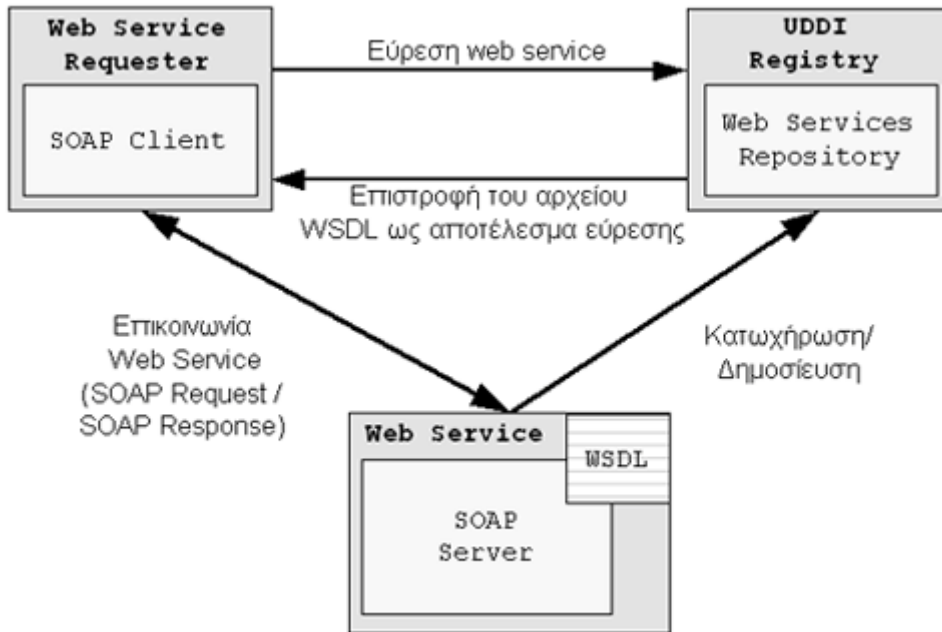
Web Service Requester

SOAP Client

Εύρεση web service

UDDI Registry

Web Services Repository

Επιστροφή του αρχείου WSDL ως αποτέλεσμα εύρεσης

Επικοινωνία Web Service (SOAP Request / SOAP Response)

Κατωχήρωση/ Δημοσίευση

Web Service

WSDL

SOAP Server